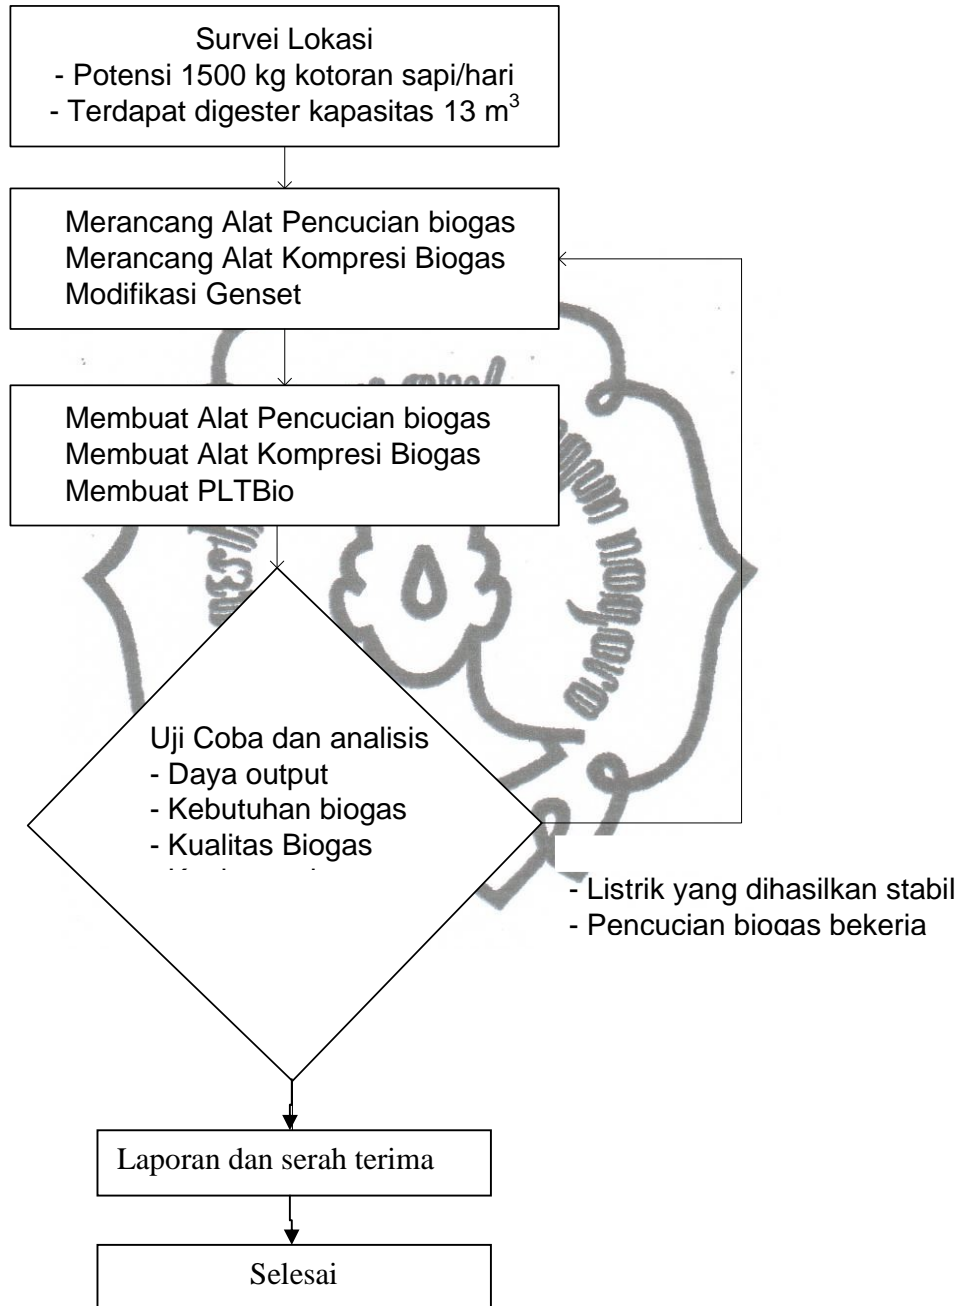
Survei Lokasi
- Potensi 1500 kg kotoran sapi/hari
- Terdapat digester kapasitas 13 m$^3$

Merancang Alat Pencucian biogas
Merancang Alat Kompresi Biogas
Modifikasi Genset

Membuat Alat Pencucian biogas
Membuat Alat Kompresi Biogas
Membuat PLTBio

Uji Coba dan analisis
- Daya output
- Kebutuhan biogas
- Kualitas Biogas
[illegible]

- Listrik yang dihasilkan stabil
- Pencucian biogas bekerja

Laporan dan serah terima

Selesai